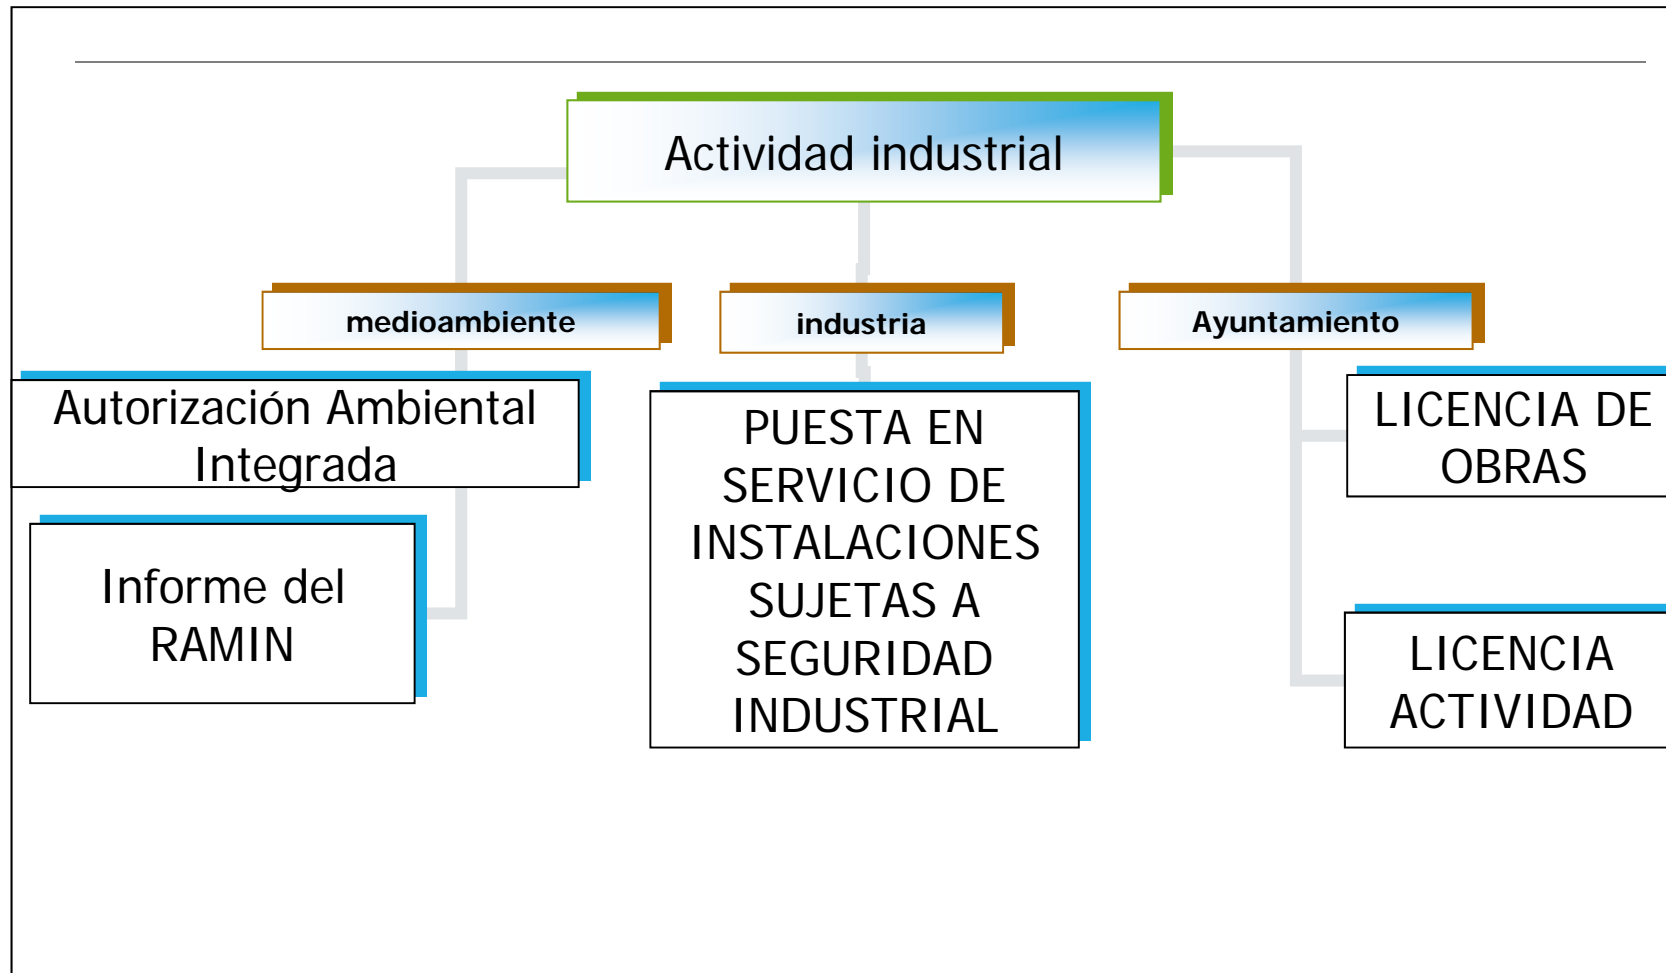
Actividad industrial

medioambiente

industria

Ayuntamiento

Autorización Ambiental Integrada

Informe del RAMIN

PUESTA EN SERVICIO DE INSTALACIONES SUJETAS A SEGURIDAD INDUSTRIAL

LICENCIA DE OBRAS

LICENCIA ACTIVIDAD